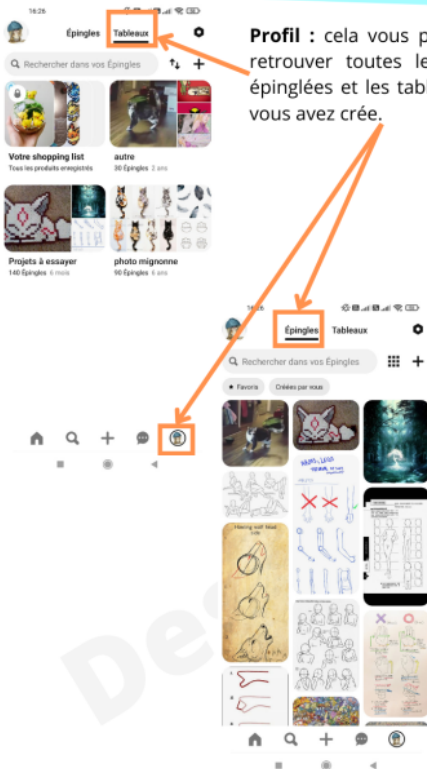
16:26

Épingles Tableaux

Rechercher dans vos Épingles

Votre shopping list
Tous les produits enregistrés

autre
30 Épingles 2 ans

Projets à essayer
140 Épingles 6 mois

photo mignonne
90 Épingles 6 ans

**Profil :** cela vous p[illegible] retrouver toutes le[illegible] épinglées et les tabl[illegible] vous avez crée.

16:26

Épingles Tableaux

Rechercher dans vos Épingles

Favoris Créées par vous

Des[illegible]